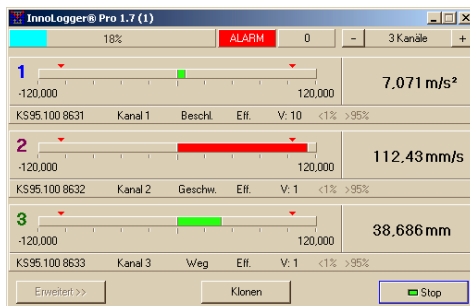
InnoLogger® Pro 1.7 (1)

18%
ALARM
0
-
3 Kanäle
+

1
-120,000
120,000
7,071 m/s²
KS95.100 8631 Kanal 1 Beschl. Eff. V: 10 <1% >95%

2
-120,000
120,000
112,43 mm/s
KS95.100 8632 Kanal 2 Geschw. Eff. V: 1 <1% >95%

3
-120,000
120,000
38,686 mm
KS95.100 8633 Kanal 3 Weg Eff. V: 1 <1% >95%

Erweitert >>
Klonen
Stop